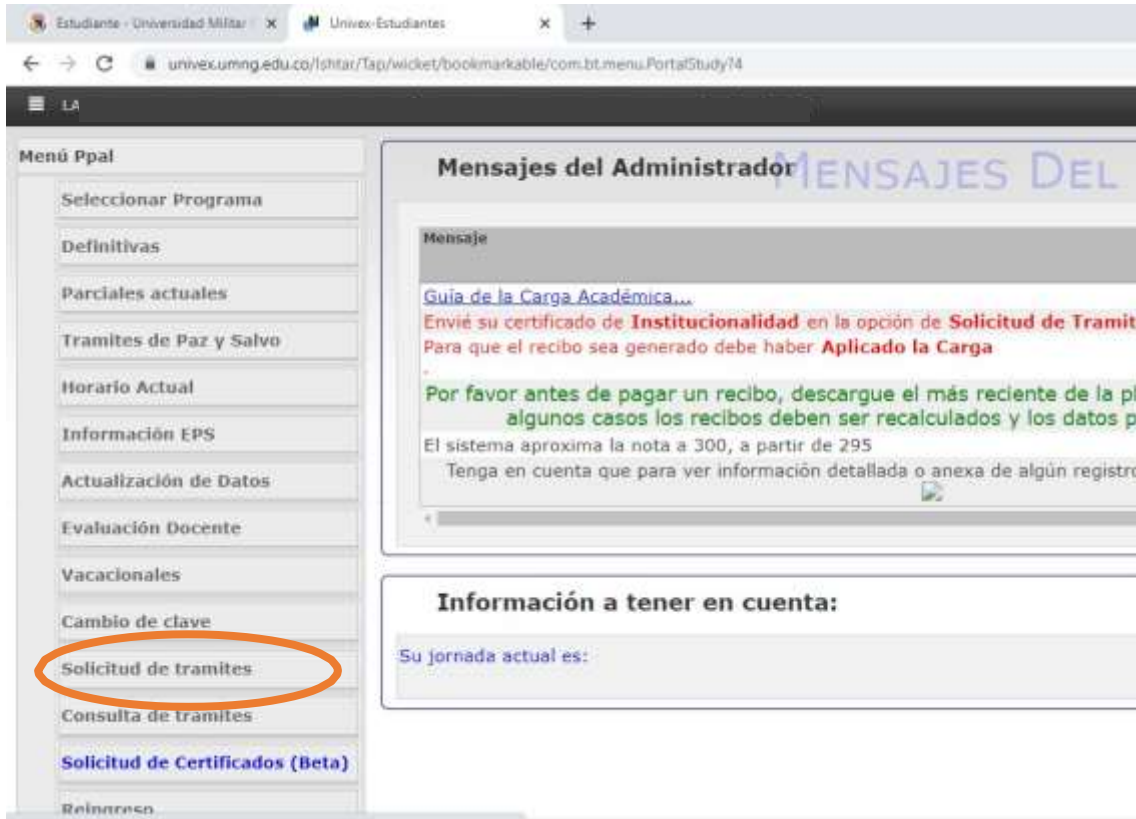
Estudiante - Universidad Militar × Univex-Estudiantes × +

univex.umng.edu.co/Ishtar/Tap/wicket/bookmarkable/com.bt.menu.PortalStudy?4

LA

Menú Ppal

Seleccionar Programa

Definitivas

Parciales actuales

Tramites de Paz y Salvo

Horario Actual

Información EPS

Actualización de Datos

Evaluación Docente

Vacacionales

Cambio de clave

Solicitud de tramites

Consulta de tramites

Solicitud de Certificados (Beta)

Reingreso

Mensajes del Administrador MENSAJES DEL

Mensaje

Guía de la Carga Académica...

Envié su certificado de Institucionalidad en la opción de Solicitud de Tramit

Para que el recibo sea generado debe haber Aplicado la Carga

Por favor antes de pagar un recibo, descargue el más reciente de la p

algunos casos los recibos deben ser recalculados y los datos p

El sistema aproxima la nota a 300, a partir de 295

Tenga en cuenta que para ver información detallada o anexa de algún registro

Información a tener en cuenta:

Su jornada actual es: